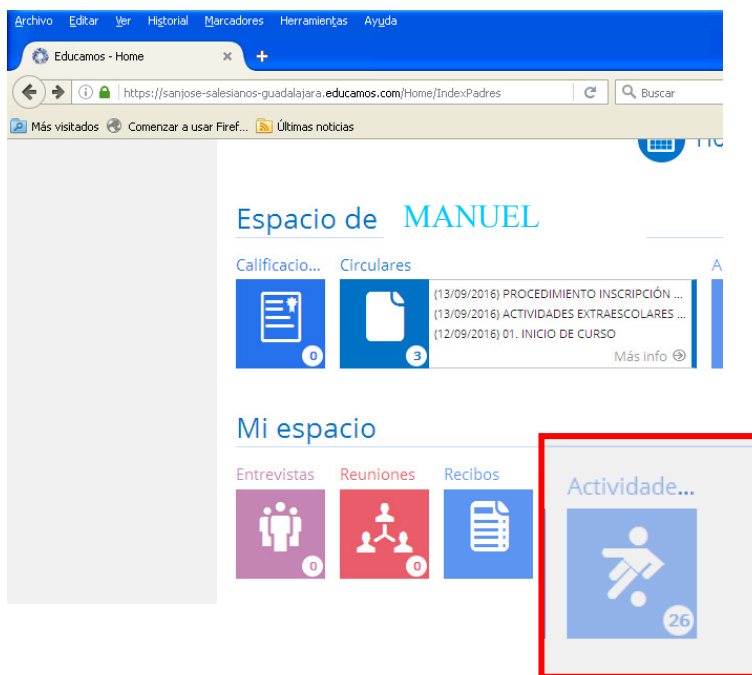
Archivo Editar Ver Historial Marcadores Herramientas Ayuda

Educamos - Home

https://sanjose-salesianos-guadalajara.educamos.com/Home/IndexPadres

Buscar

Más visitados Comenzar a usar Firef... Últimas noticias

Ho

Espacio de MANUEL

Calificacio...

0

Circulares

(13/09/2016) PROCEDIMIENTO INSCRIPCIÓN ...
(13/09/2016) ACTIVIDADES EXTRAESCOLARES ...
(12/09/2016) 01. INICIO DE CURSO

3

Más info

A

Mi espacio

Entrevistas

0

Reuniones

0

Recibos

Actividade...

26